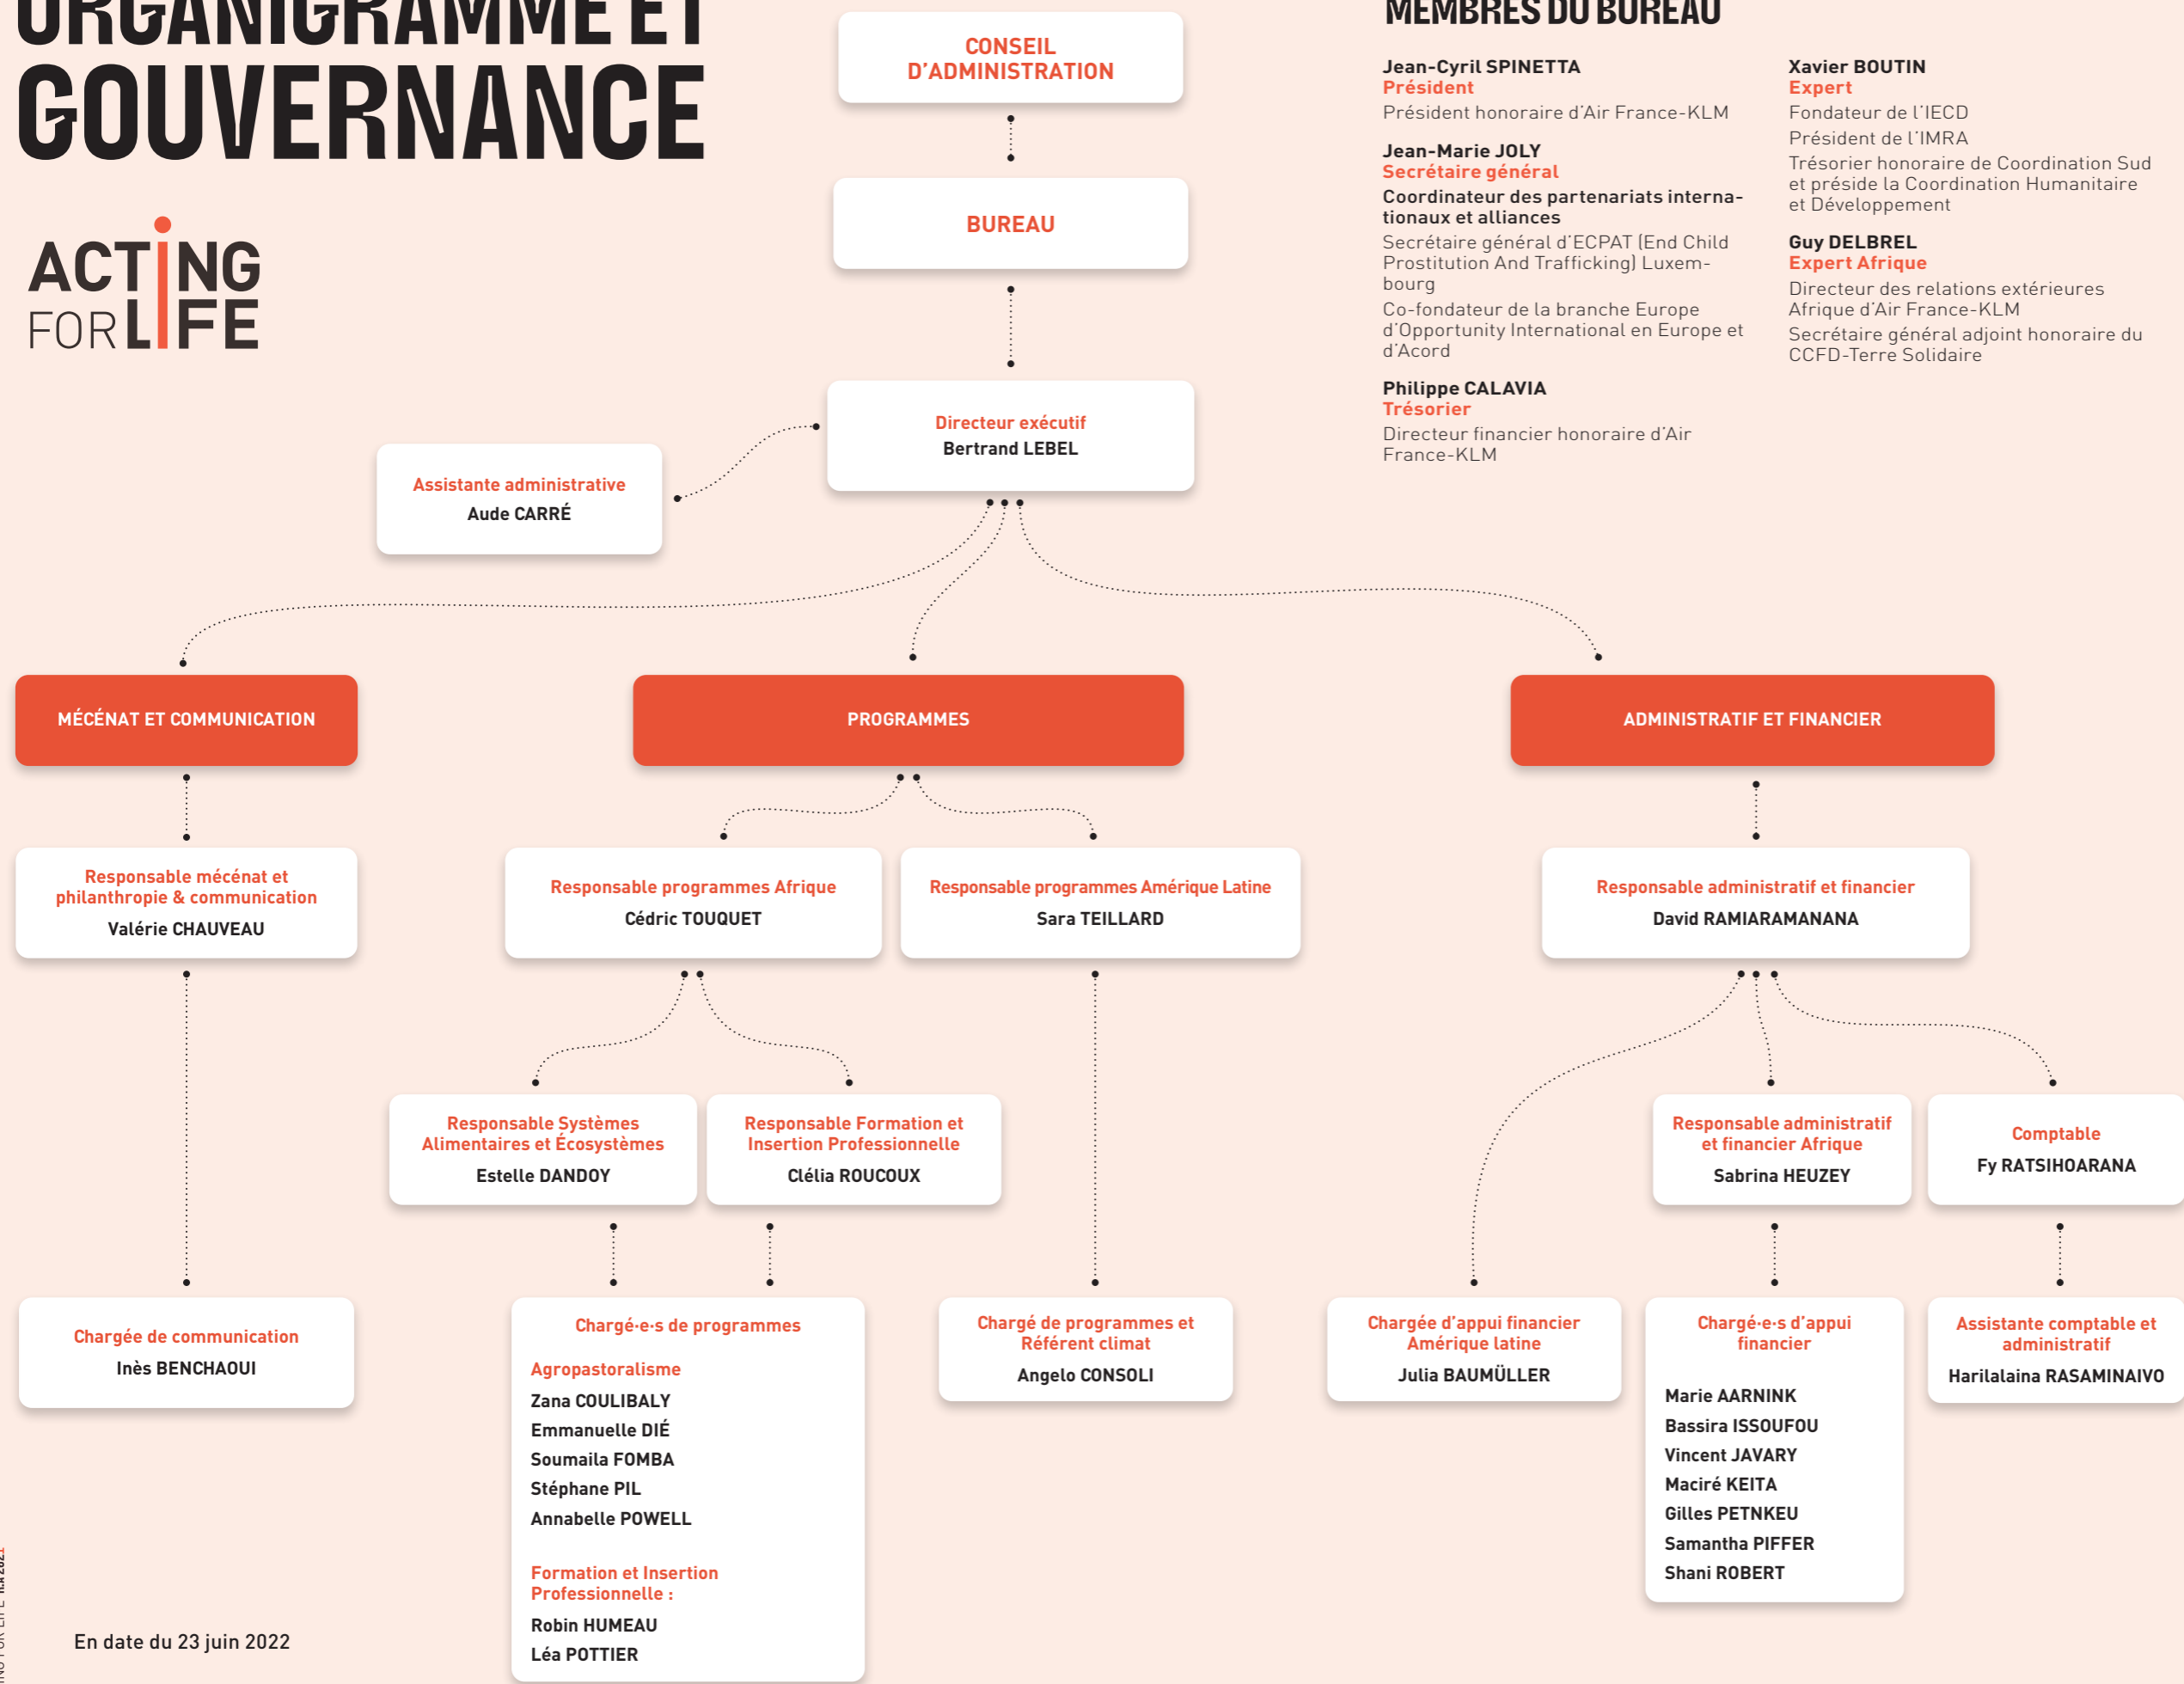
ORGANIGRAMME ET GOUVERNANCE

ACTING FOR LIFE

CONSEIL D'ADMINISTRATION

BUREAU

MEMBRES DU BUREAU

Jean-Cyril SPINETTA
Président
Président honoraire d'Air France-KLM

Jean-Marie JOLY
Secrétaire général
Coordinateur des partenariats internationaux et alliances
Secrétaire général d'ECPAT (End Child Prostitution And Trafficking) Luxembourg
Co-fondateur de la branche Europe d'Opportunity International en Europe et d'Acord

Philippe CALAVIA
Trésorier
Directeur financier honoraire d'Air France-KLM

Xavier BOUTIN
Expert
Fondateur de l'IECD
Président de l'IMRA
Trésorier honoraire de Coordination Sud et préside la Coordination Humanitaire et Développement

Guy DELBREL
Expert Afrique
Directeur des relations extérieures Afrique d'Air France-KLM
Secrétaire général adjoint honoraire du CCFD-Terre Solidaire

Directeur exécutif
Bertrand LEBEL

Assistante administrative
Aude CARRÉ

MÉCÉNAT ET COMMUNICATION

PROGRAMMES

ADMINISTRATIF ET FINANCIER

Responsable mécénat et philanthropie & communication
Valérie CHAUVEAU

Responsable programmes Afrique
Cédric TOUQUET

Responsable programmes Amérique Latine
Sara TEILLARD

Responsable administratif et financier
David RAMIARAMANANA

Responsable Systèmes Alimentaires et Écosystèmes
Estelle DANDOY

Responsable Formation et Insertion Professionnelle
Clélia ROUCOUX

Responsable administratif et financier Afrique
Sabrina HEUZEY

Comptable
Fy RATSIHOARANA

Chargée de communication
Inès BENCHAOUI

Chargé·e·s de programmes
Agropastoralisme
Zana COULIBALY
Emmanuelle DIÉ
Soumaila FOMBA
Stéphane PIL
Annabelle POWELL

Formation et Insertion Professionnelle :
Robin HUMEAU
Léa POTTIER

Chargé de programmes et Référent climat
Angelo CONSOLI

Chargée d'appui financier Amérique latine
Julia BAUMÜLLER

Chargé·e·s d'appui financier
Marie AARNINK
Bassira ISSOUFOU
Vincent JAVARY
Maciré KEITA
Gilles PETNKEU
Samantha PIFFER
Shani ROBERT

Assistante comptable et administratif
Harilalaina RASAMINAIVO

En date du 23 juin 2022

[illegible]